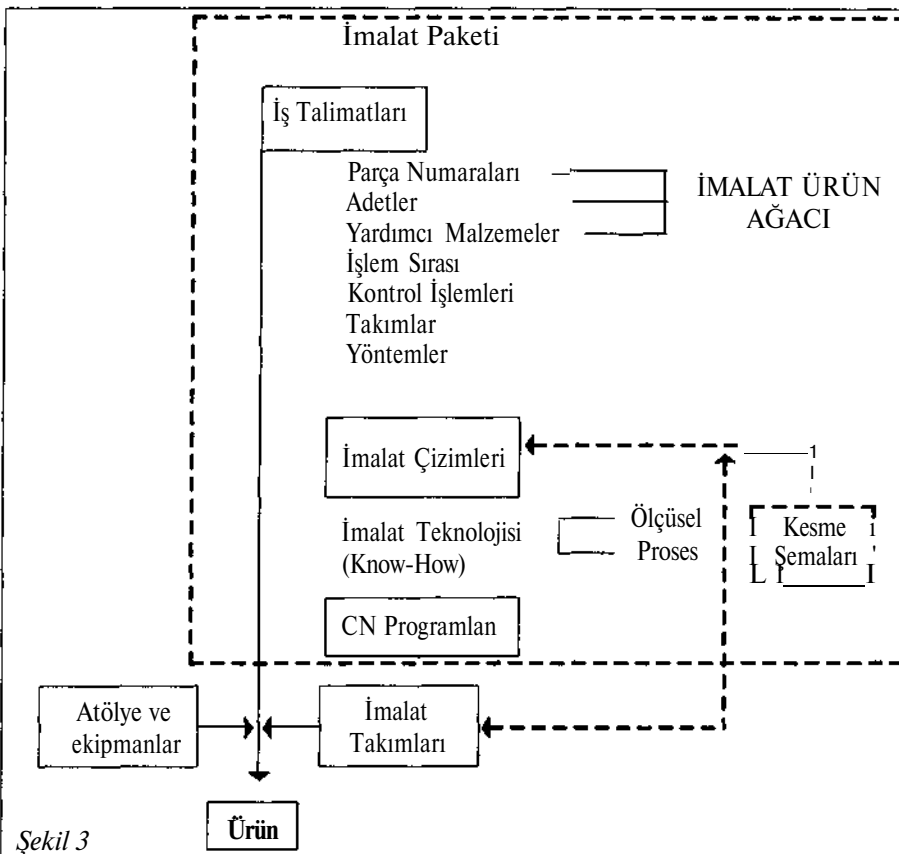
İmalat Paketi

İş Talimatları

Parça Numaraları
Adetler
Yardımcı Malzemeler
İşlem Sırası
Kontrol İşlemleri
Takımlar
Yöntemler

İMALAT ÜRÜN AĞACI

İmalat Çizimleri

İmalat Teknolojisi (Know-How)

Ölçüsel Proses

Kesme Şemaları

CN Programlan

Atölye ve ekipmanlar

İmalat Takımları

Ürün

Şekil 3